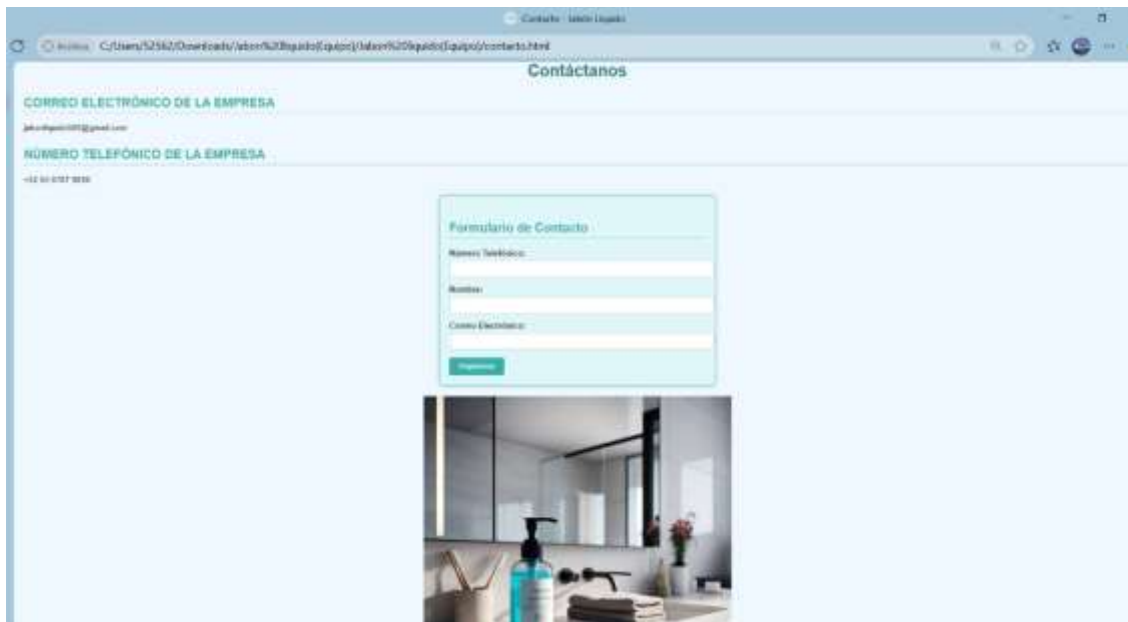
Contacto - Jabón Líquido

Archivo C:/Users/52562/Downloads/Jabon%20liquido(Equipo)/Jabon%20liquido(Equipo)/contacto.html

Contáctanos

CORREO ELECTRÓNICO DE LA EMPRESA

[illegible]@gmail.com

NÚMERO TELEFÓNICO DE LA EMPRESA

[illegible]

Formulario de Contacto

Número Telefónico:

Nombre:

Correo Electrónico:

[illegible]